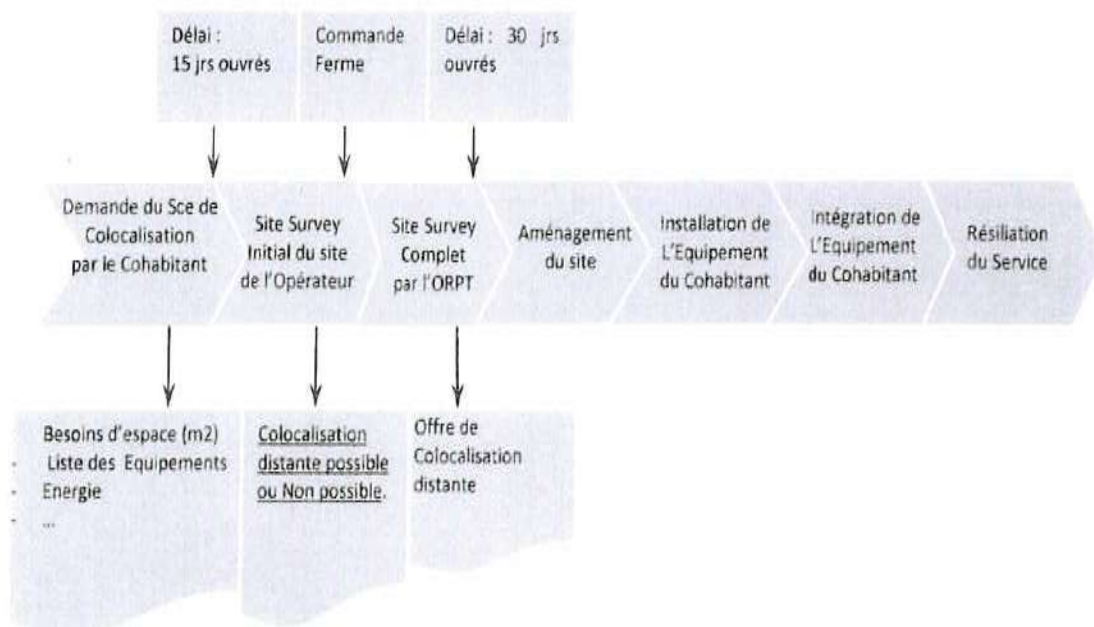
Délai : 15 jrs ouvrés

Commande Ferme

Délai : 30 jrs ouvrés

Demande du Sce de Colocalisation par le Cohabitant

Site Survey Initial du site de l'Opérateur

Site Survey Complet par l'ORPT

Aménagement du site

Installation de L'Equipement du Cohabitant

Intégration de L'Equipement du Cohabitant

Résiliation du Service

- Besoins d'espace (m2)
- Liste des Equipements
- Energie
- ...

Colocalisation distante possible ou Non possible.

Offre de Colocalisation distante